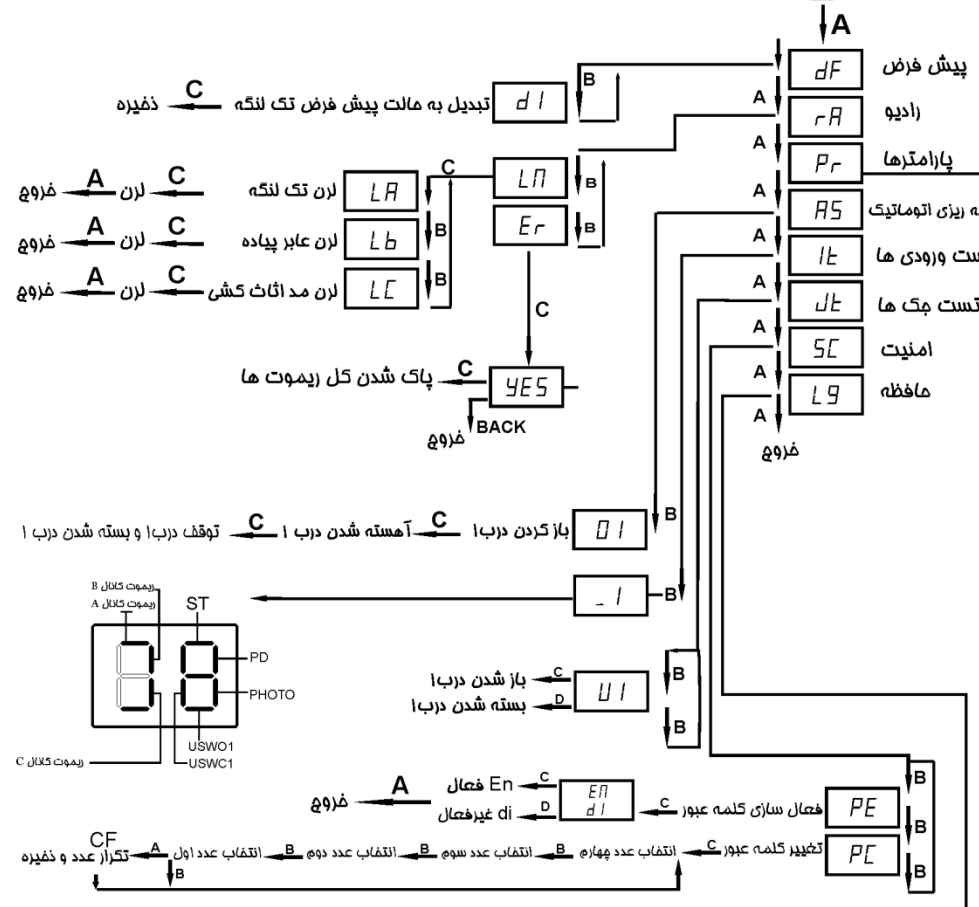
A

dF پیش فرض

A rA رادیو

A Pr پارامترها

A AS ه ریزی اتوماتیک

A It ست ورودی ها

A dt تست جک ها

A SC امنیت

A L9 حافظه

A

خروج

B

d1 تبدیل به حالت پیش فرض تک لنگه C ذخیره

C

LN B

Er B

LA لرن تک لنگه C لرن A خروج

B

Lb لرن عابر پیاده C لرن A خروج

B

LC لرن مد اثاث کشی C لرن A خروج

C

YES C پاک شدن کل ریموت ها

BACK

خروج

B

01 باز کردن درب۱ C آهسته شدن درب ۱ C توقف درب۱ و بسته شدن درب ۱

_1 B

ریموت کانال B

ریموت کانال A

ST

PD

PHOTO

USWO1

USWC1

ریموت کانال C

B

U1 C باز شدن درب۱

D بسته شدن درب۱

B

B

PE فعال سازی کلمه عبور C

EN
d1

C En فعال A خروج

D di غیرفعال

B

PC تغییر کلمه عبور C انتخاب عدد چهارم B انتخاب عدد سوم B انتخاب عدد دوم B انتخاب عدد اول A تکرار عدد و ذخیره CF

B

B